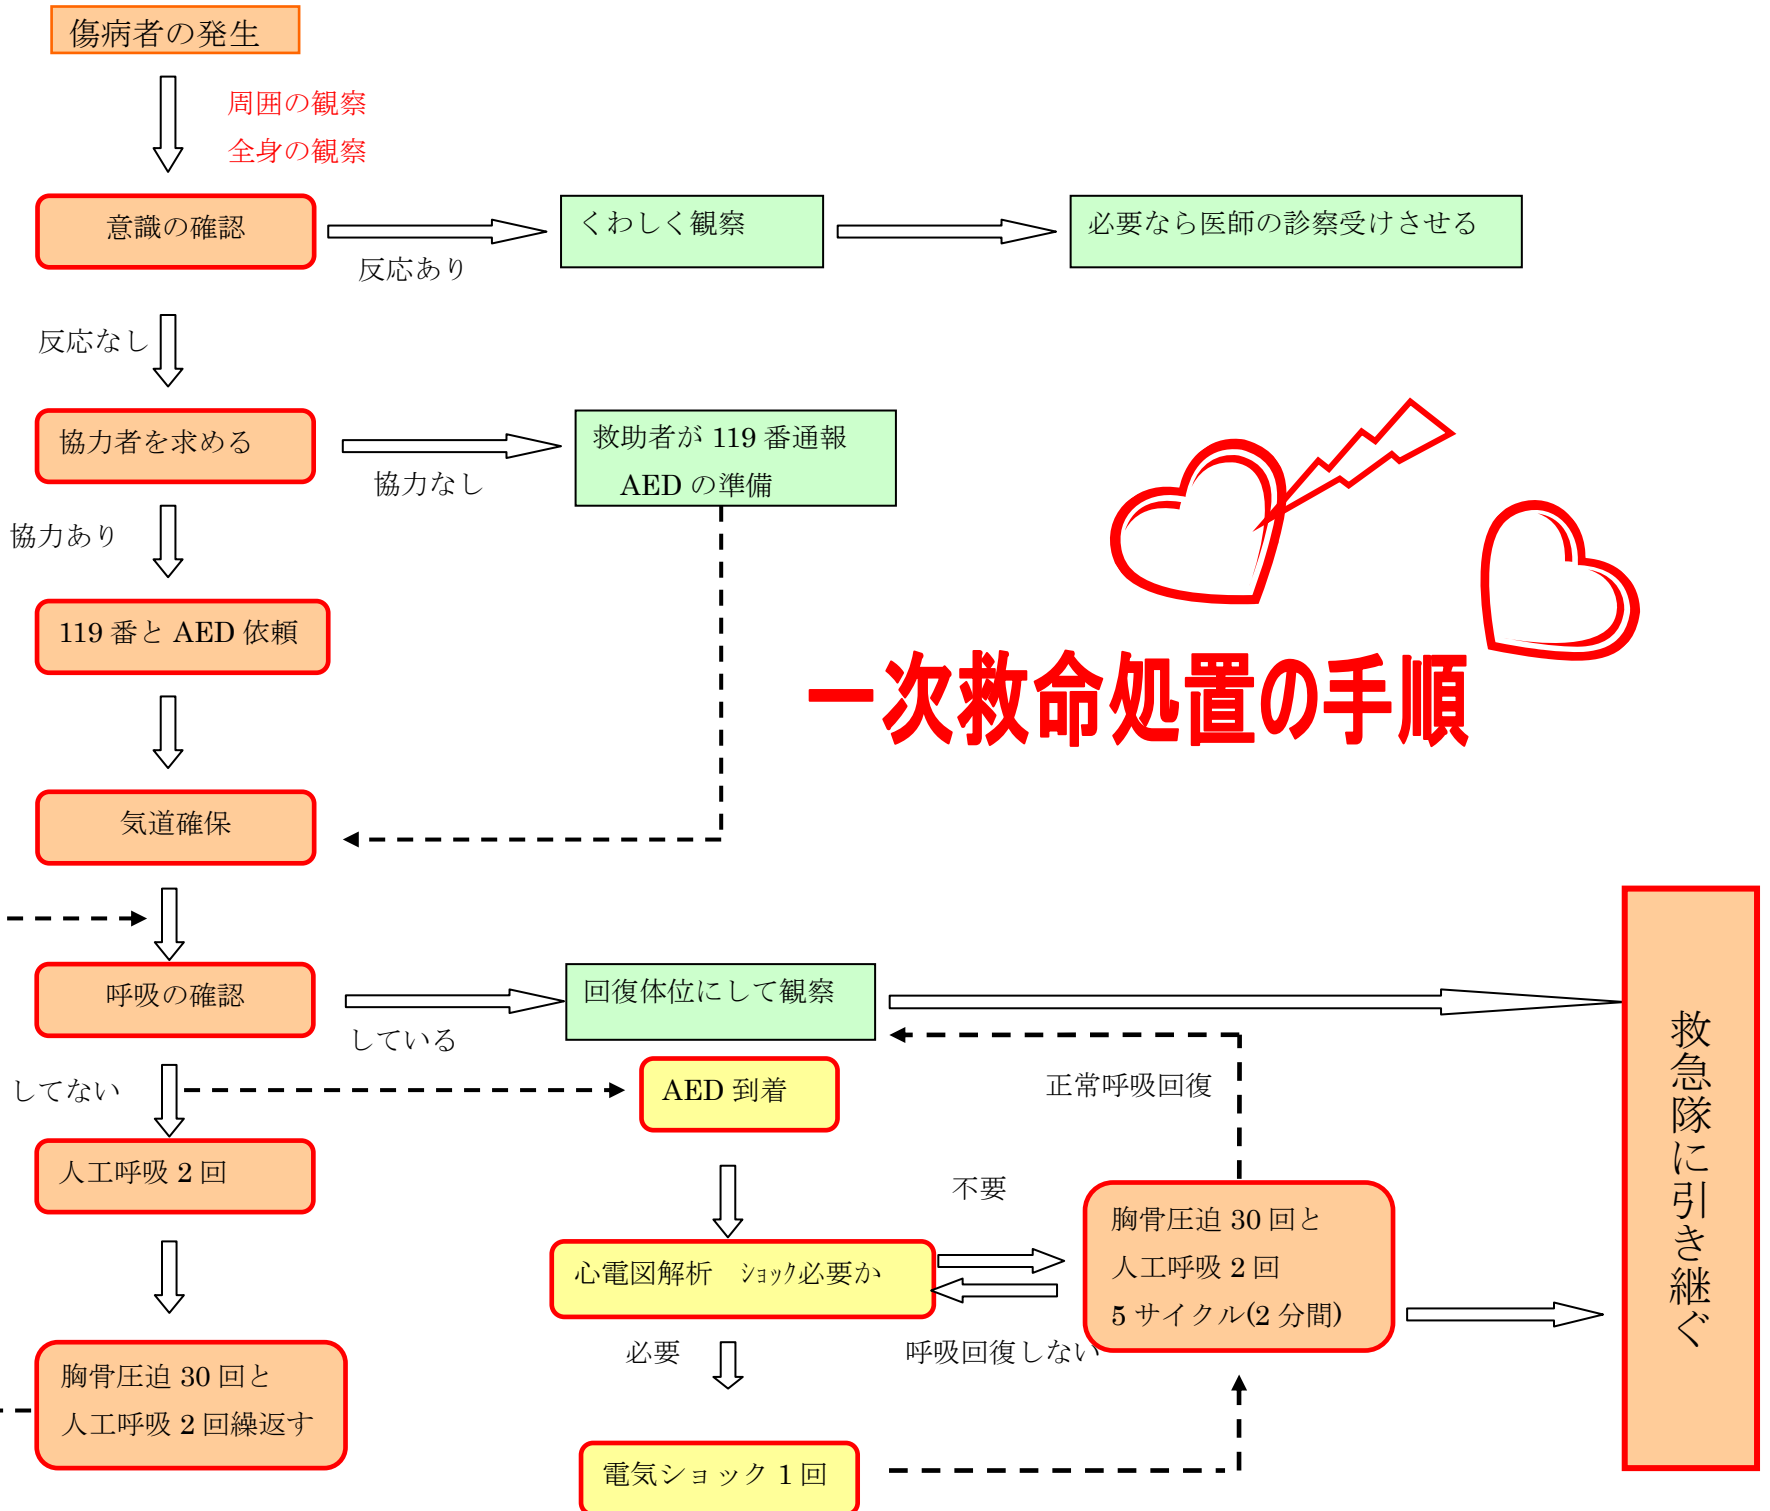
傷病者の発生

周囲の観察
全身の観察

意識の確認

反応あり

くわしく観察

必要なら医師の診察受けさせる

反応なし

協力者を求める

協力なし

救助者が 119 番通報
AED の準備

協力あり

119 番と AED 依頼

一次救命処置の手順

気道確保

呼吸の確認

している

回復体位にして観察

救急隊に引き継ぐ

してない

AED 到着

正常呼吸回復

人工呼吸 2 回

不要

胸骨圧迫 30 回と
人工呼吸 2 回
5 サイクル(2 分間)

心電図解析　ｼｮｯｸ必要か

必要

呼吸回復しない

胸骨圧迫 30 回と
人工呼吸 2 回繰返す

電気ショック 1 回